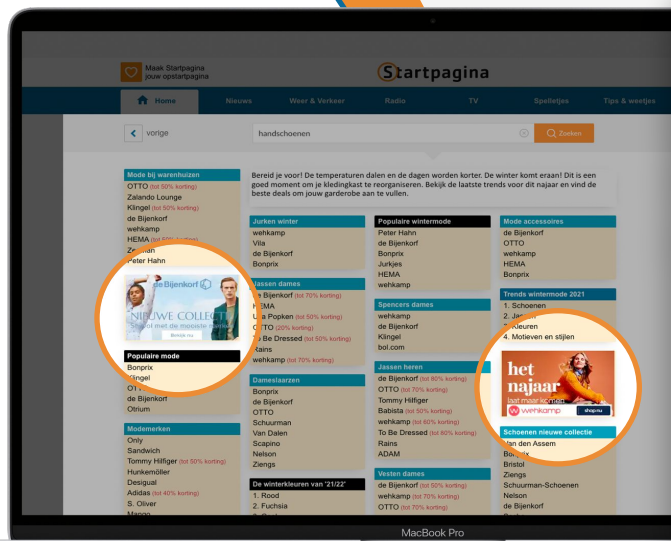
Maak Startpagina jouw opstartpagina

Startpagina

Home Nieuws Weer & Verkeer Radio TV Spelletjes Tips & weetjes

vorige

handschoenen

Zoeken

Mode bij warenhuizen
OTTO (tot 50% korting)
Zalando Lounge
Klingel (tot 50% korting)
de Bijenkorf
wehkamp
HEMA
Ze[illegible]
Peter Hahn

de Bijenkorf
NIEUWE COLLECT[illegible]
Shop nu de mooiste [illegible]
Bekijk nu

Populaire mode
Bonprix
Klingel
OT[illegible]
de Bijenkorf
Otrium

Modemerken
Only
Sandwich
Tommy Hilfiger (tot 50% korting)
Hunkemöller
Desigual
Adidas (tot 40% korting)
S. Oliver
Mango

Bereid je voor! De temperaturen dalen en de dagen worden korter. De winter komt eraan! Dit is een goed moment om je kledingkast te reorganiseren. Bekijk de laatste trends voor dit najaar en vind de beste deals om jouw garderobe aan te vullen.

Jurken winter
wehkamp
Vila
de Bijenkorf
Bonprix

Jassen dames
de Bijenkorf (tot 70% korting)
HEMA
La Popken (tot 50% korting)
OTTO (20% korting)
To Be Dressed (tot 50% korting)
Rains
wehkamp (tot 70% korting)

Dameslaarzen
Bonprix
de Bijenkorf
OTTO
Schuurman
Van Dalen
Scapino
Nelson
Ziengs

De winterkleuren van '21/22'
1. Rood
2. Fuchsia

Populaire wintermode
Peter Hahn
de Bijenkorf
Bonprix
Jurkjes
HEMA
wehkamp

Spencers dames
wehkamp
de Bijenkorf
Klingel
bol.com

Jassen heren
de Bijenkorf (tot 80% korting)
OTTO (tot 70% korting)
Tommy Hilfiger
Babista (tot 50% korting)
wehkamp (tot 60% korting)
To Be Dressed (tot 80% korting)
Rains
ADAM

Vesten dames
de Bijenkorf (tot 50% korting)
wehkamp (tot 70% korting)
OTTO (tot 70% korting)

Mode accessoires
de Bijenkorf
OTTO
wehkamp
HEMA
Bonprix

Trends wintermode 2021
1. Schoenen
2. Ja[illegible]
3. Kleuren
4. Motieven en stijlen

het najaar
laat meer korting
wehkamp
shop nu

Schoenen nieuwe collectie
Van den Assem
Bo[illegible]
Bristol
Ziengs
Schuurman-Schoenen
Nelson
de Bijenkorf

MacBook Pro